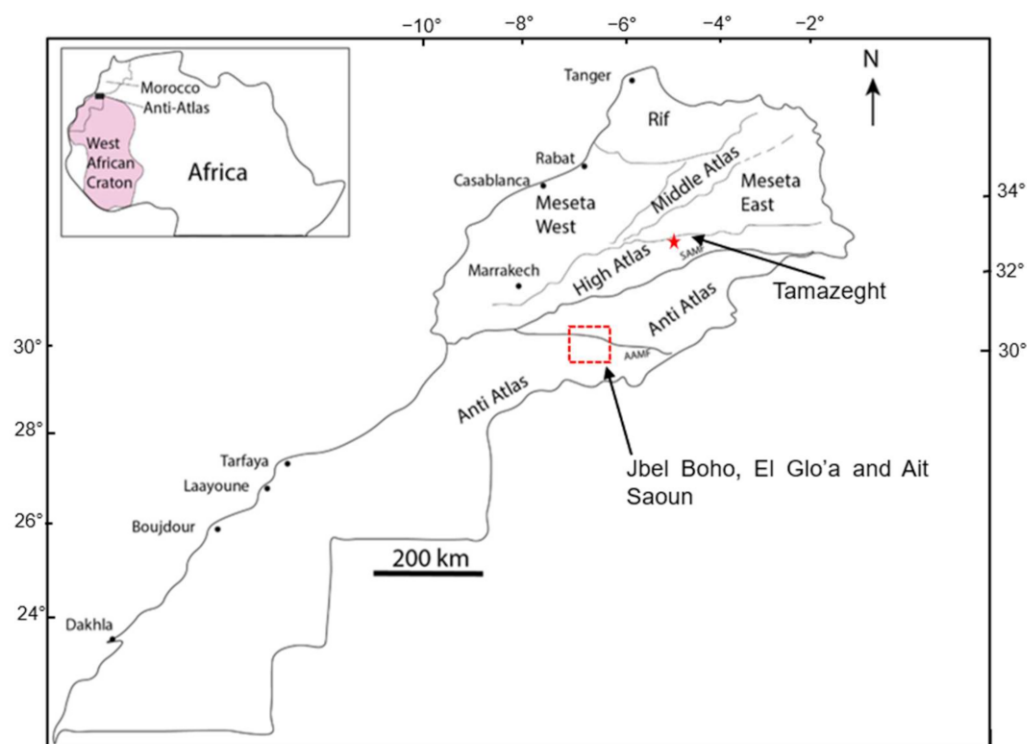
−10° −8° −6° −4° −2°

N

Morocco
Anti-Atlas
West African Craton
Africa

Tanger
Rif
Rabat
Casablanca
Meseta West
Middle Atlas
Meseta East
34°
High Atlas
SAMF
Tamazeght
Marrakech
32°
30°
Anti Atlas
AAMF
30°
Anti Atlas
28°
Jbel Boho, El Glo'a and Ait Saoun
Tarfaya
Laayoune
26°
Boujdour
200 km
24°
Dakhla